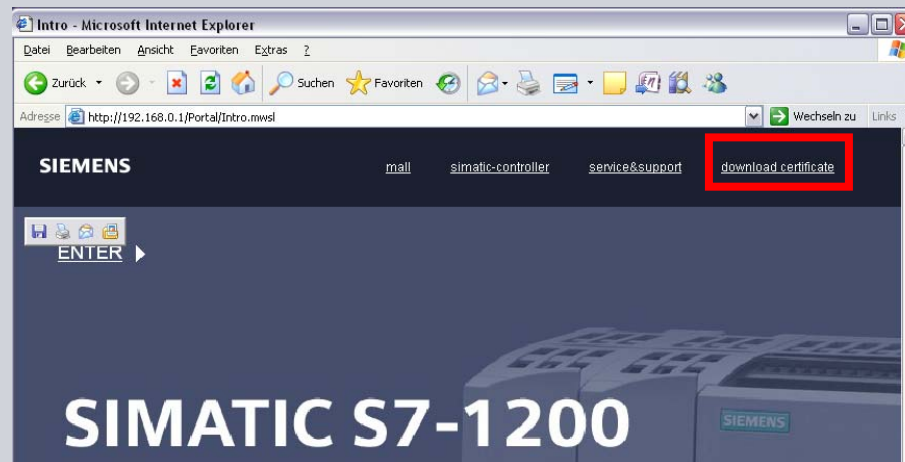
Intro - Microsoft Internet Explorer

Datei Bearbeiten Ansicht Favoriten Extras ?

Zurück Suchen Favoriten

Adresse http://192.168.0.1/Portal/Intro.mwsl Wechseln zu Links

SIEMENS

mall simatic-controller service&support download certificate

ENTER

SIMATIC S7-1200

SIEMENS